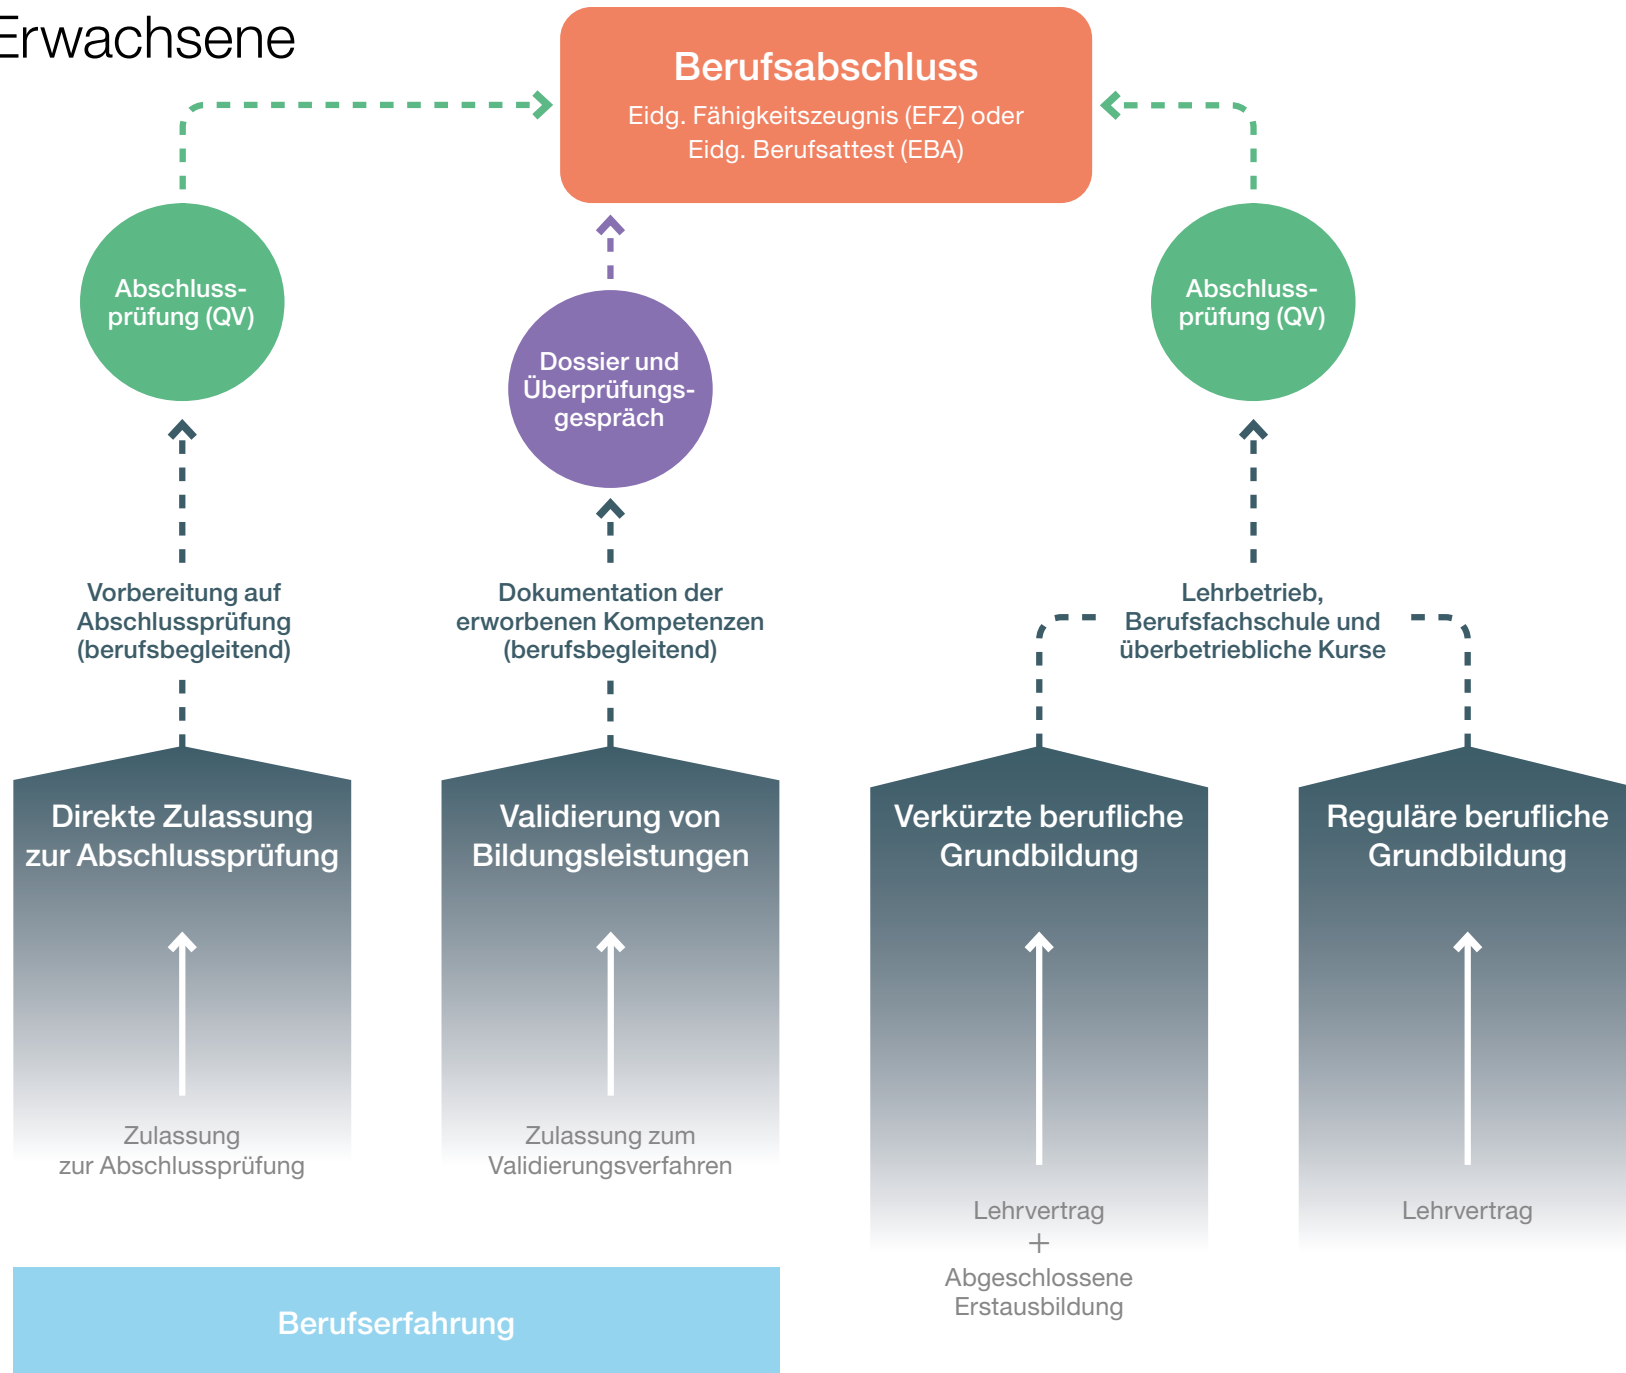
Erwachsene

Berufsabschluss
Eidg. Fähigkeitszeugnis (EFZ) oder Eidg. Berufsattest (EBA)

Abschlussprüfung (QV)

Dossier und Überprüfungsgespräch

Abschlussprüfung (QV)

Vorbereitung auf Abschlussprüfung (berufsbegleitend)

Dokumentation der erworbenen Kompetenzen (berufsbegleitend)

Lehrbetrieb, Berufsfachschule und überbetriebliche Kurse

Direkte Zulassung zur Abschlussprüfung

Zulassung zur Abschlussprüfung

Validierung von Bildungsleistungen

Zulassung zum Validierungsverfahren

Verkürzte berufliche Grundbildung

Lehrvertrag
+
Abgeschlossene Erstausbildung

Reguläre berufliche Grundbildung

Lehrvertrag

Berufserfahrung